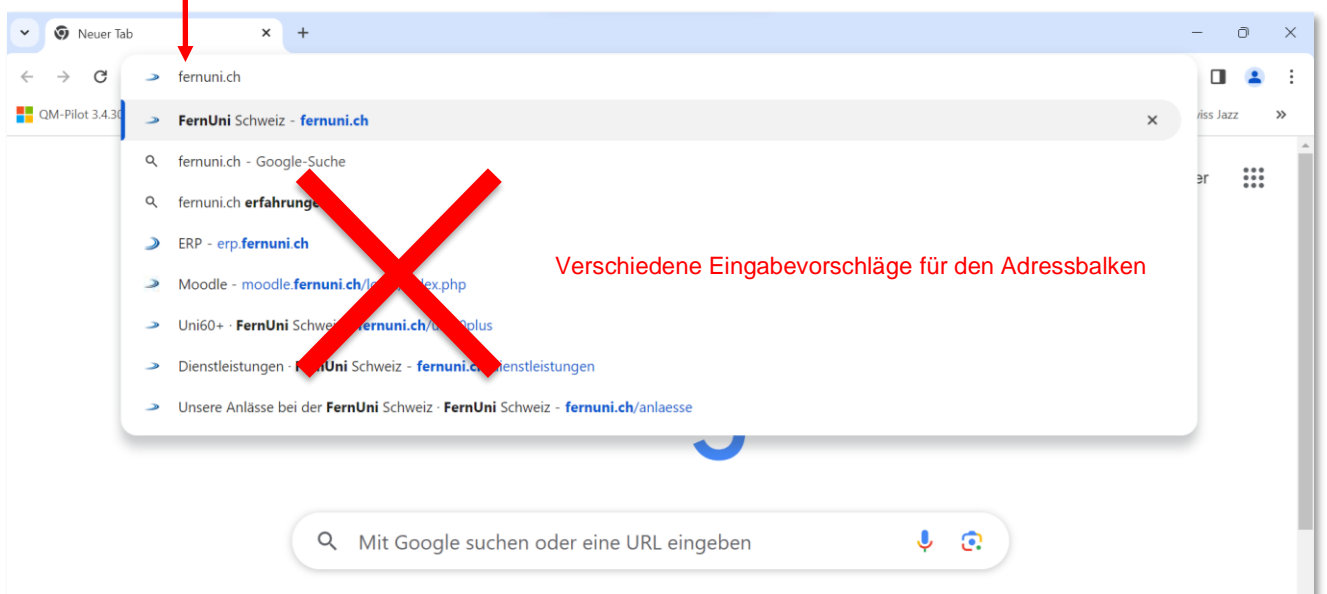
Neuer Tab
+

fernuni.ch

QM-Pilot 3.4.30

FernUni Schweiz - fernuni.ch

fernuni.ch - Google-Suche

fernuni.ch erfahrunge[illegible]

ERP - erp.fernuni.ch

Moodle - moodle.fernuni.ch/l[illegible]dex.php

Uni60+ · FernUni Schwei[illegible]fernuni.ch/u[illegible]0plus

Dienstleistungen · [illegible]Uni Schweiz - fernuni.c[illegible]dienstleistungen

Unsere Anlässe bei der FernUni Schweiz · FernUni Schweiz - fernuni.ch/anlaesse

iss Jazz

er

Verschiedene Eingabevorschläge für den Adressbalken

Mit Google suchen oder eine URL eingeben